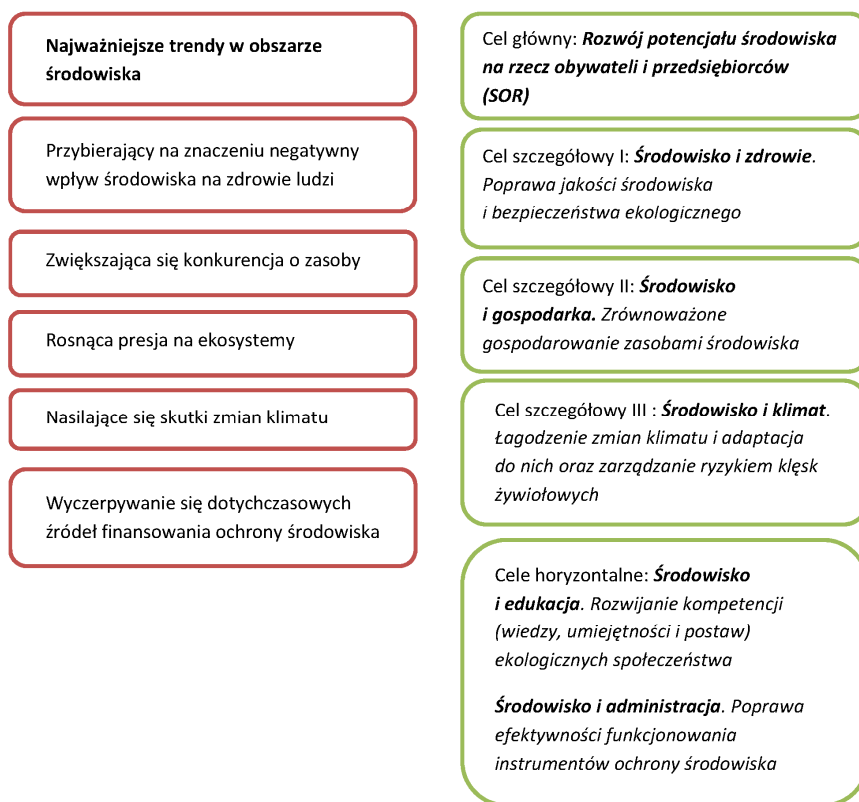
Najważniejsze trendy w obszarze środowiska

Przybierający na znaczeniu negatywny wpływ środowiska na zdrowie ludzi

Zwiększająca się konkurencja o zasoby

Rosnąca presja na ekosystemy

Nasilające się skutki zmian klimatu

Wyczerpywanie się dotychczasowych źródeł finansowania ochrony środowiska

Cel główny: ***Rozwój potencjału środowiska na rzecz obywateli i przedsiębiorców (SOR)***

Cel szczegółowy I: ***Środowisko i zdrowie***. *Poprawa jakości środowiska i bezpieczeństwa ekologicznego*

Cel szczegółowy II: ***Środowisko i gospodarka.*** *Zrównoważone gospodarowanie zasobami środowiska*

Cel szczegółowy III : ***Środowisko i klimat***. *Łagodzenie zmian klimatu i adaptacja do nich oraz zarządzanie ryzykiem klęsk żywiołowych*

Cele horyzontalne: ***Środowisko i edukacja***. *Rozwijanie kompetencji (wiedzy, umiejętności i postaw) ekologicznych społeczeństwa*

***Środowisko i administracja***. *Poprawa efektywności funkcjonowania instrumentów ochrony środowiska*